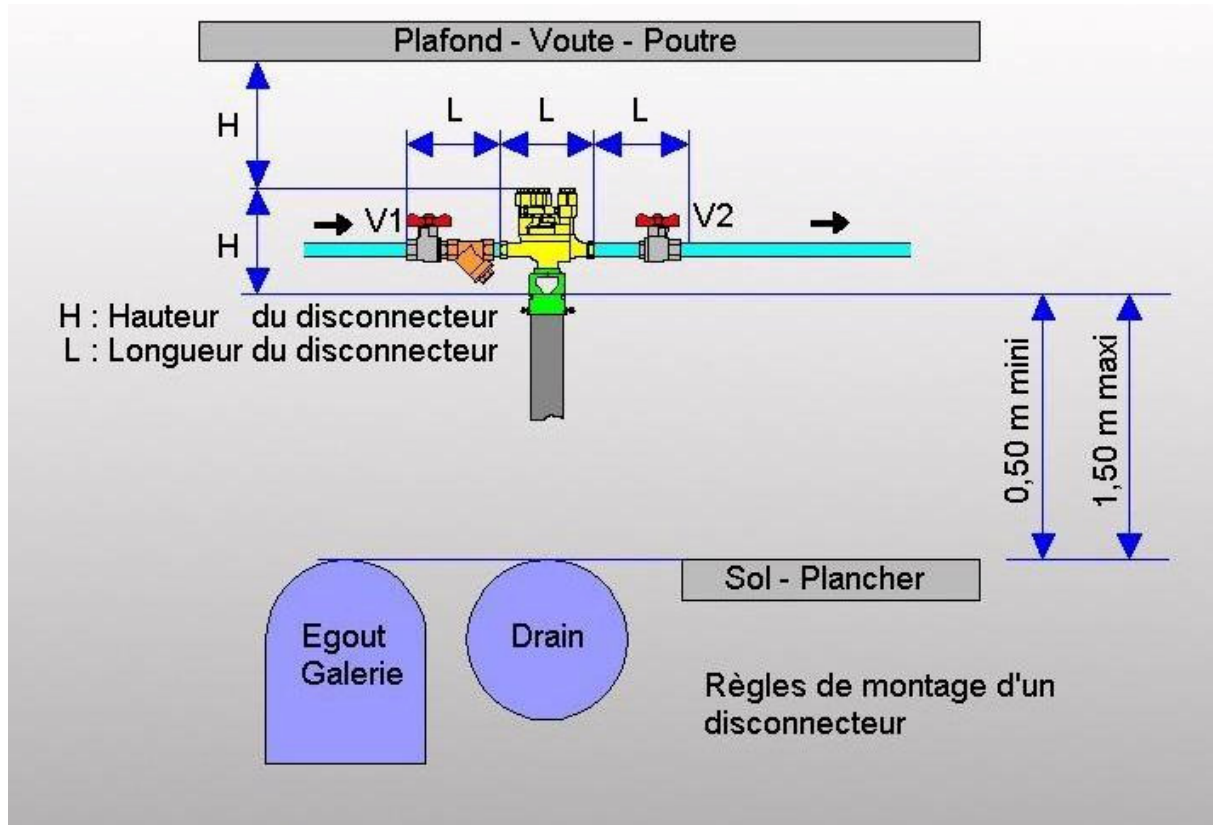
Plafond - Voute - Poutre

H

L L L

H

V1

V2

H : Hauteur du disconnecteur
L : Longueur du disconnecteur

0,50 m mini

1,50 m maxi

Sol - Plancher

Egout
Galerie

Drain

Règles de montage d'un disconnecteur